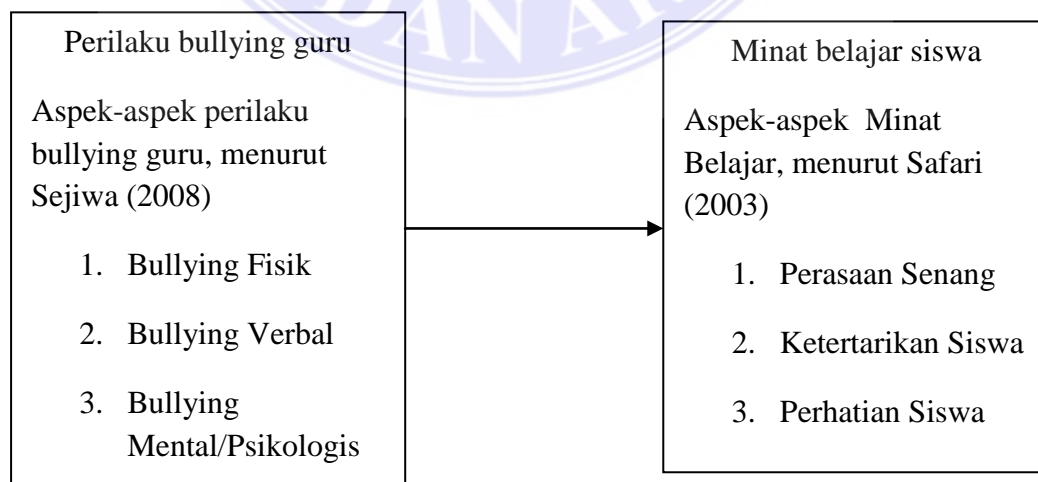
Perilaku bullying guru

Aspek-aspek perilaku bullying guru, menurut Sejiwa (2008)

1. Bullying Fisik
2. Bullying Verbal
3. Bullying Mental/Psikologis

Minat belajar siswa

Aspek-aspek Minat Belajar, menurut Safari (2003)

1. Perasaan Senang
2. Ketertarikan Siswa
3. Perhatian Siswa